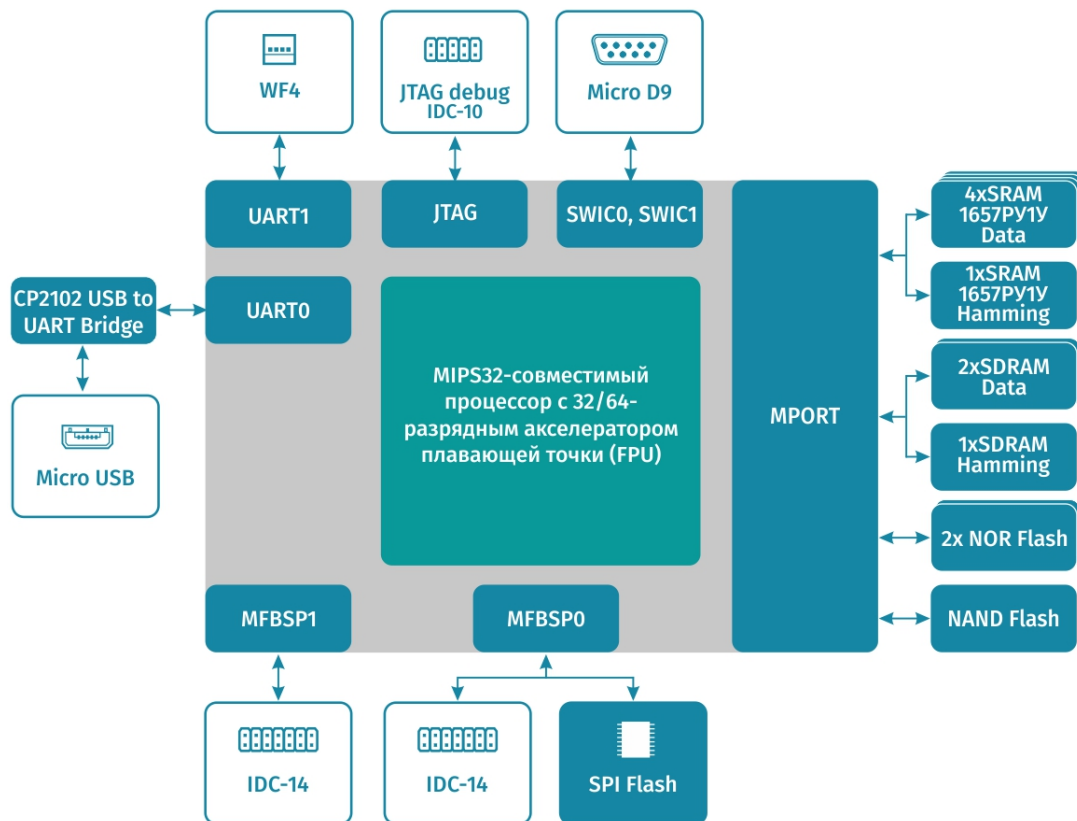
WF4

JTAG debug
IDC-10

Micro D9

UART1

JTAG

SWIC0, SWIC1

CP2102 USB to UART Bridge

UART0

Micro USB

MIPS32-совместимый процессор с 32/64-разрядным акселератором плавающей точки (FPU)

MPORT

4xSRAM 1657РУ1У Data

1xSRAM 1657РУ1У Hamming

2xSDRAM Data

1xSDRAM Hamming

2x NOR Flash

NAND Flash

MFBSP1

MFBSP0

IDC-14

IDC-14

SPI Flash